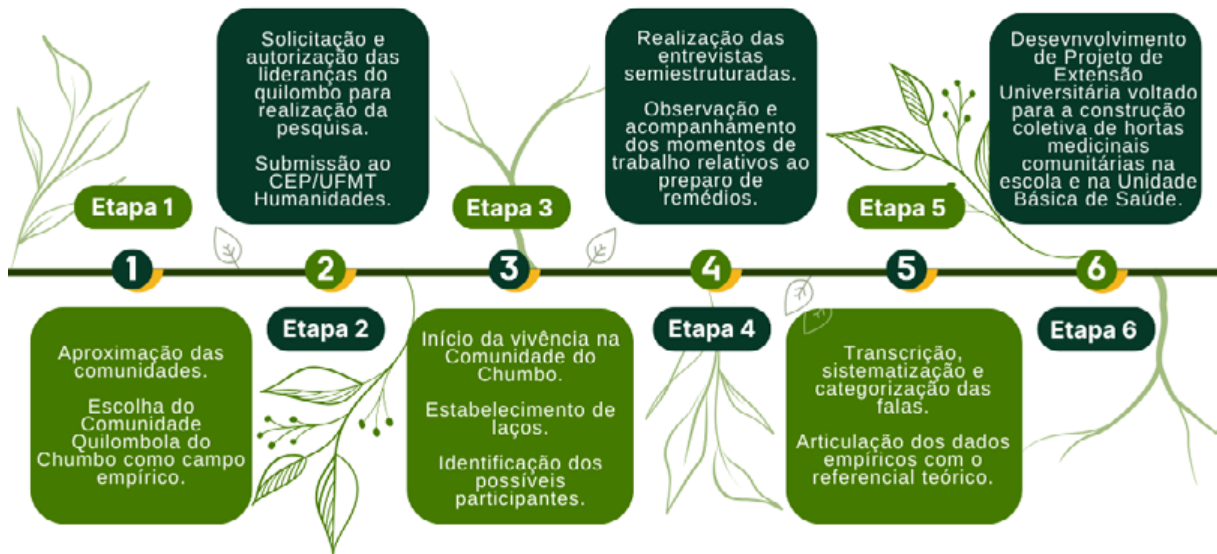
Solicitação e autorização das lideranças do quilombo para realização da pesquisa.

Submissão ao CEP/UFMT Humanidades.

Realização das entrevistas semiestruturadas.

Observação e acompanhamento dos momentos de trabalho relativos ao preparo de remédios.

Desevnvolvimento de Projeto de Extensão Universitária voltado para a construção coletiva de hortas medicinais comunitárias na escola e na Unidade Básica de Saúde.

Etapa 1

Etapa 3

Etapa 5

1

2

3

4

5

6

Etapa 2

Etapa 4

Etapa 6

Aproximação das comunidades.

Escolha do Comunidade Quilombola do Chumbo como campo empírico.

Início da vivência na Comunidade do Chumbo.

Estabelecimento de laços.

Identificação dos possíveis participantes.

Transcrição, sistematização e categorização das falas.

Articulação dos dados empíricos com o referencial teórico.